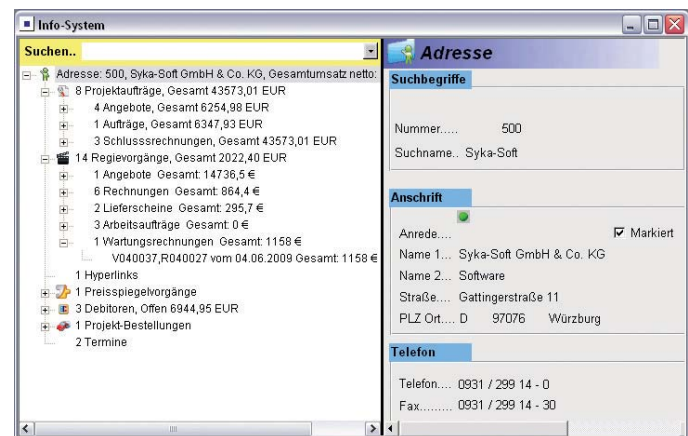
Info-System

Suchen..

Adresse: 500, Syka-Soft GmbH & Co. KG, Gesamtumsatz netto:
8 Projektaufträge, Gesamt 43573,01 EUR
4 Angebote, Gesamt 6254,98 EUR
1 Aufträge, Gesamt 6347,93 EUR
3 Schlussrechnungen, Gesamt 43573,01 EUR
14 Regievorgänge, Gesamt 2022,40 EUR
1 Angebote Gesamt: 14736,5 €
6 Rechnungen Gesamt: 864,4 €
2 Lieferscheine Gesamt: 295,7 €
3 Arbeitsaufträge Gesamt: 0 €
1 Wartungsrechnungen Gesamt: 1158 €
V040037,R040027 vom 04.06.2009 Gesamt: 1158 €
1 Hyperlinks
1 Preisspiegelvorgänge
3 Debitoren, Offen 6944,95 EUR
1 Projekt-Bestellungen
2 Termine

Adresse

Suchbegriffe

Nummer..... 500

Suchname.. Syka-Soft

Anschrift

Anrede....

Markiert

Name 1... Syka-Soft GmbH & Co. KG

Name 2... Software

Straße.... Gattingerstraße 11

PLZ Ort.... D 97076 Würzburg

Telefon

Telefon.... 0931 / 299 14 - 0

Fax......... 0931 / 299 14 - 30